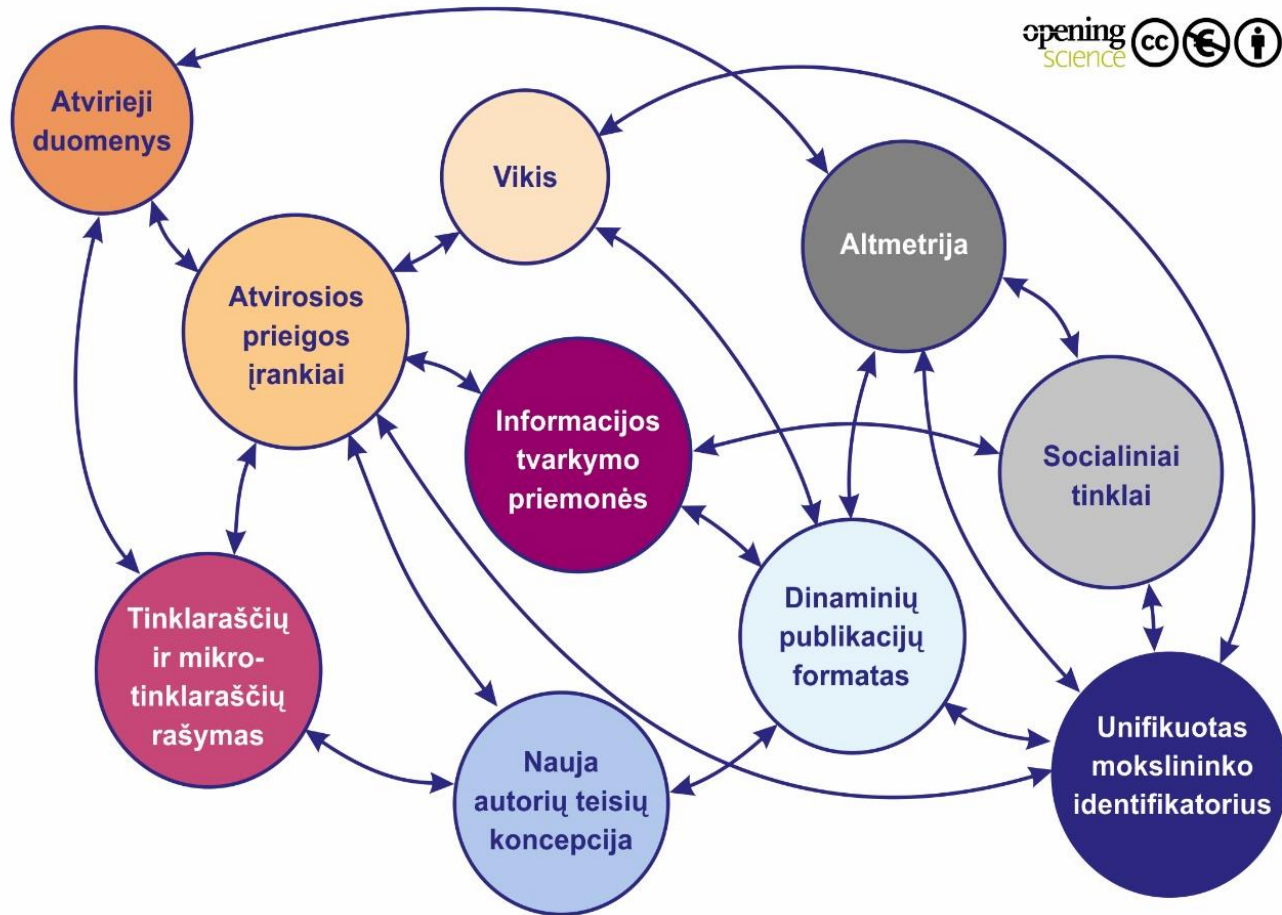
opening science

Atvirieji duomenys

Vikis

Altmetrija

Atvirosios prieigos įrankiai

Informacijos tvarkymo priemonės

Socialiniai tinklai

Tinklaraščių ir mikrotinklaraščių rašymas

Dinaminių publikacijų formatas

Unifikuotas mokslininko identifikatorius

Nauja autorių teisių koncepcija